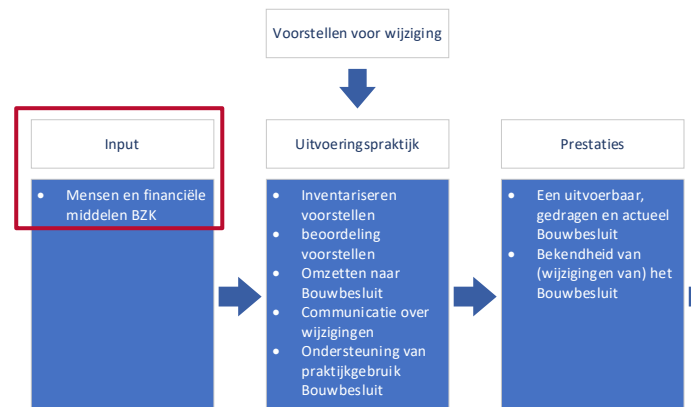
Voorstellen voor wijziging

Input

- Mensen en financiële middelen BZK

Uitvoeringspraktijk

- Inventariseren voorstellen
- beoordeling voorstellen
- Omzetten naar Bouwbesluit
- Communicatie over wijzigingen
- Ondersteuning van praktijkgebruik Bouwbesluit

Prestaties

- Een uitvoerbaar, gedragen en actueel Bouwbesluit
- Bekendheid van (wijzigingen van) het Bouwbesluit